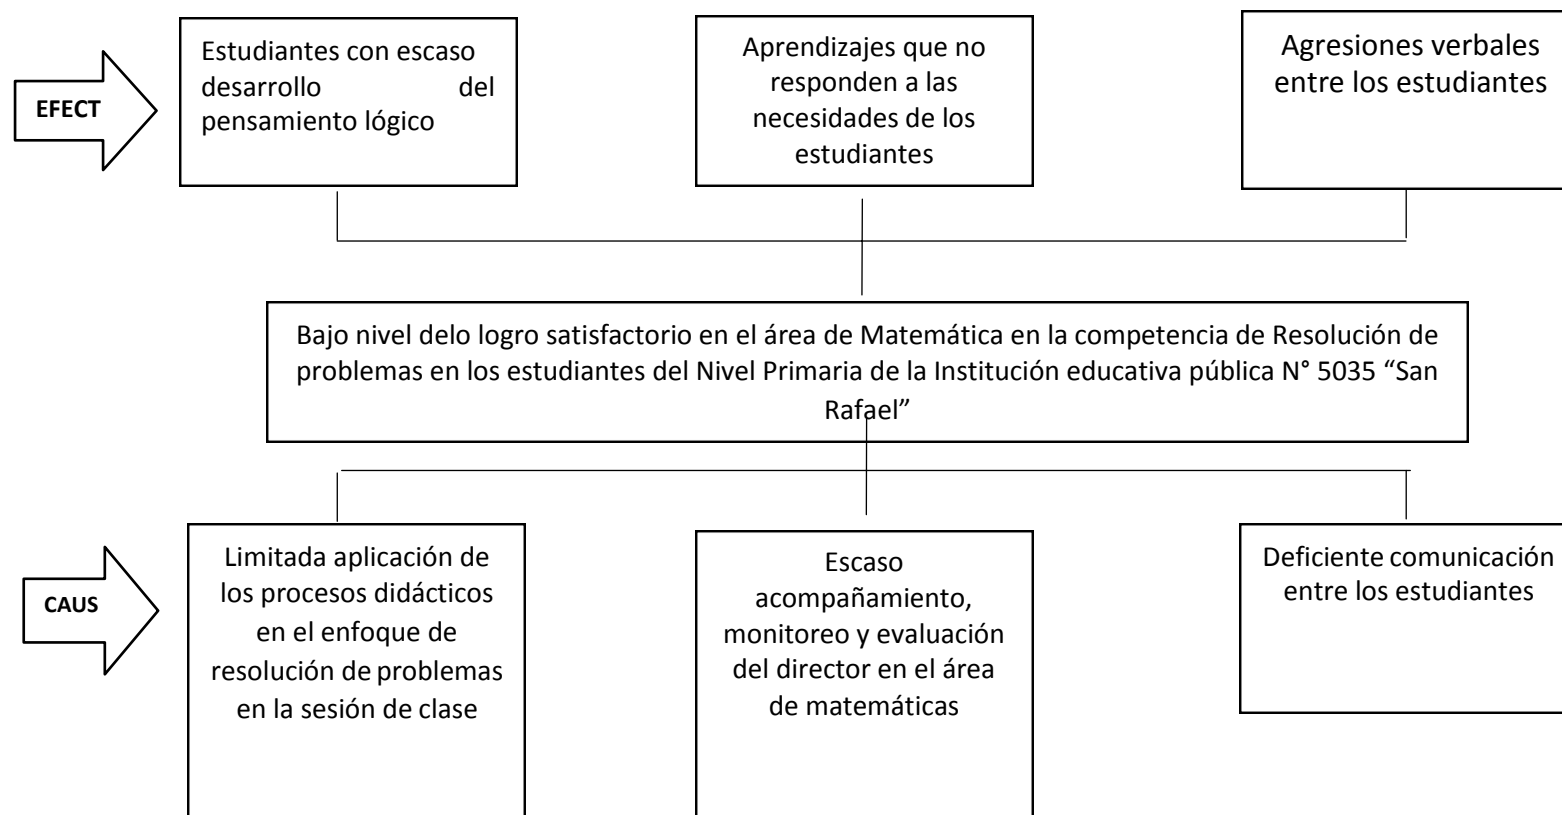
EFECT

Estudiantes con escaso desarrollo del pensamiento lógico

Aprendizajes que no responden a las necesidades de los estudiantes

Agresiones verbales entre los estudiantes

Bajo nivel delo logro satisfactorio en el área de Matemática en la competencia de Resolución de problemas en los estudiantes del Nivel Primaria de la Institución educativa pública N° 5035 "San Rafael"

CAUS

Limitada aplicación de los procesos didácticos en el enfoque de resolución de problemas en la sesión de clase

Escaso acompañamiento, monitoreo y evaluación del director en el área de matemáticas

Deficiente comunicación entre los estudiantes